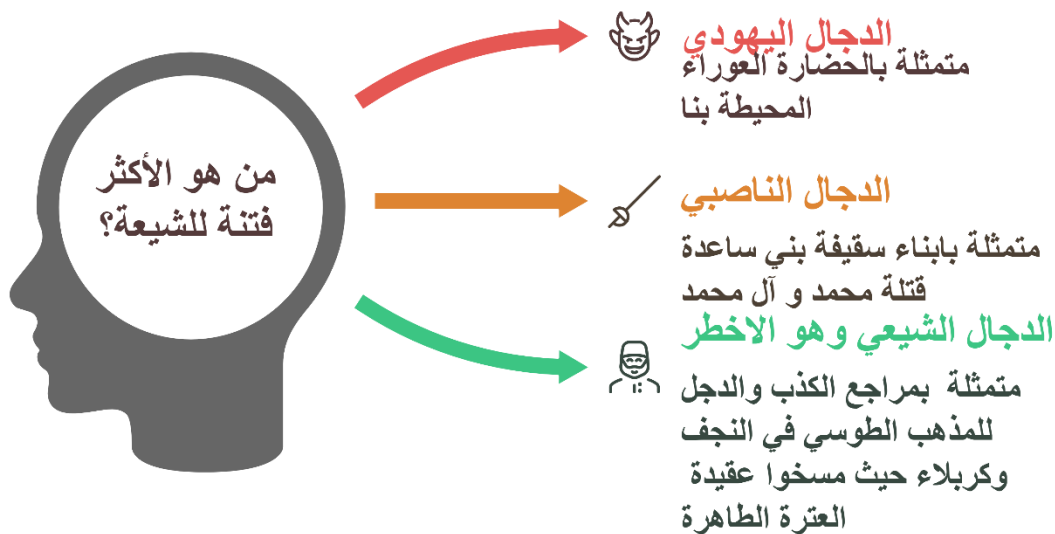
من هو الأكثر فتنة للشيعة؟

الدجال اليهودي
متمثلة بالحضارة العوراء المحيطة بنا

الدجال الناصبي
متمثلة بابناء سقيفة بني ساعدة قتلة محمد و آل محمد

الدجال الشيعي وهو الاخطر
متمثلة بمراجع الكذب والدجل للمذهب الطوسي في النجف وكربلاء حيث مسخوا عقيدة العترة الطاهرة